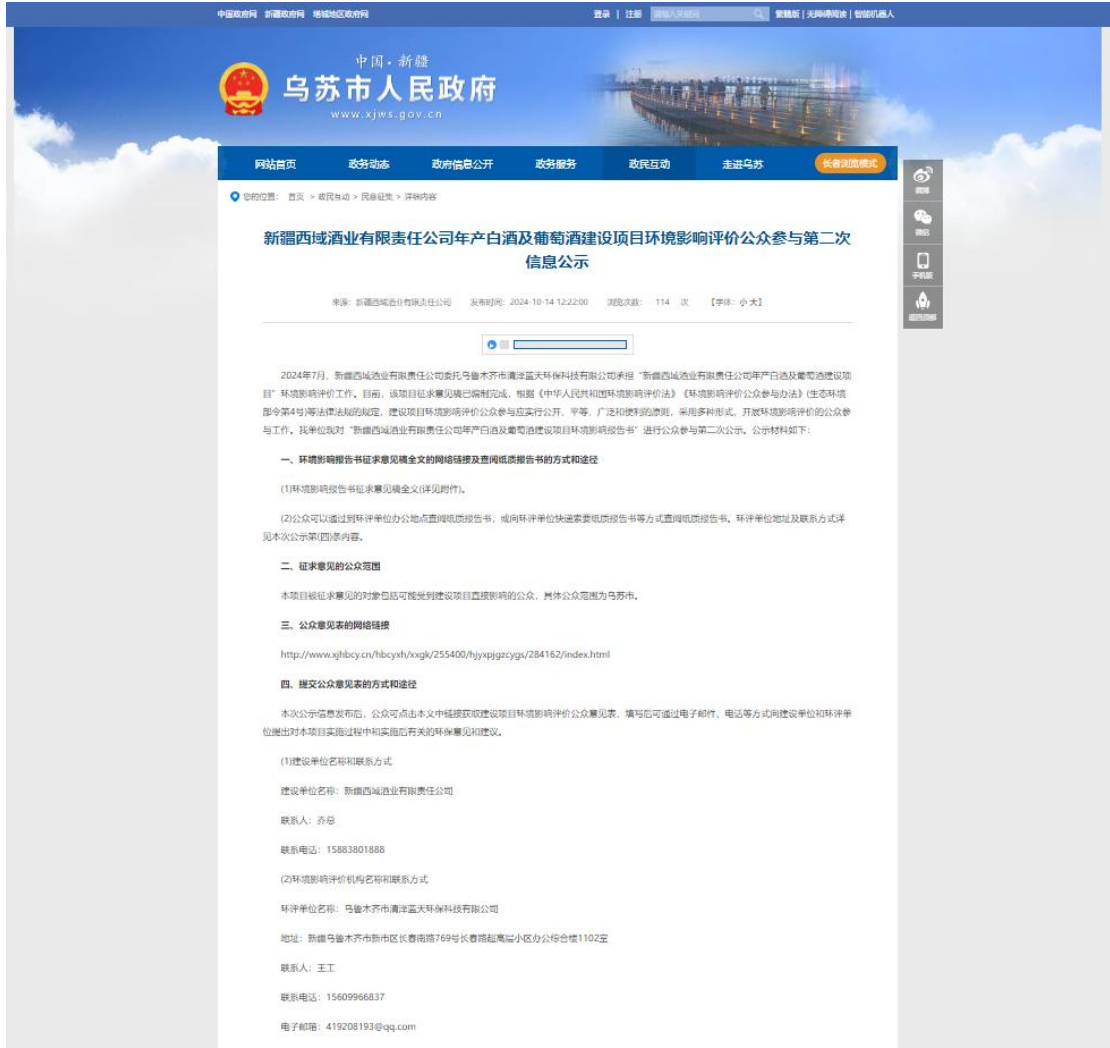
中国政府网 新疆政府网 塔城地区政府网

登录 | 注册 请输入关键词 繁體版 | 无障碍阅读 | 智能机器人

中国·新疆
乌苏市人民政府
www.xjws.gov.cn

网站首页 政务动态 政府信息公开 政务服务 政民互动 走进乌苏 长者浏览模式

微博 微信 手机版 返回顶部

您的位置： 首页 > 政民互动 > 民意征集 > 详细内容

新疆西域酒业有限责任公司年产白酒及葡萄酒建设项目环境影响评价公众参与第二次信息公示

来源：新疆西域酒业有限责任公司 发布时间：2024-10-14 12:22:00 浏览次数： 114 次 【字体：小 大】

2024年7月，新疆西域酒业有限责任公司委托乌鲁木齐市清洋蓝天环保科技有限公司承担“新疆西域酒业有限责任公司年产白酒及葡萄酒建设项目”环境影响评价工作。目前，该项目征求意见稿已编制完成，根据《中华人民共和国环境影响评价法》《环境影响评价公众参与办法》(生态环境部令第4号)等法律法规的规定，建设项目环境影响评价公众参与应实行公开、平等、广泛和便利的原则，采用多种形式，开放环境影响评价的公众参与工作。我单位现对“新疆西域酒业有限责任公司年产白酒及葡萄酒建设项目环境影响报告书”进行公众参与第二次公示。公示材料如下：

一、环境影响报告书征求意见稿全文的网络链接及查阅纸质报告书的方式和途径

(1)环境影响报告书征求意见稿全文(详见附件)。

(2)公众可以通过到环评单位办公地点查阅纸质报告书，或向环评单位快递索要纸质报告书等方式查阅纸质报告书。环评单位地址及联系方式详见本次公示第(四)条内容。

二、征求意见的公众范围

本项目被征求意见的对象包括可能受到建设项目直接影响的公众，具体公众范围为乌苏市。

三、公众意见表的网络链接

http://www.xjhbcy.cn/hbcyxh/xxgk/255400/hjyxpjgzcygs/284162/index.html

四、提交公众意见表的方式和途径

本次公示信息发布后，公众可点击本文中链接获取建设项目环境影响评价公众意见表，填写后可通过电子邮件、电话等方式向建设单位和环评单位提出对本项目实施过程中和实施后有关的环保意见和建议。

(1)建设单位名称和联系方式

建设单位名称：新疆西域酒业有限责任公司

联系人：乔总

联系电话：15883801888

(2)环境影响评价机构名称和联系方式

环评单位名称：乌鲁木齐市清洋蓝天环保科技有限公司

地址：新疆乌鲁木齐市新市区长春南路769号长春路超离层小区办公综合楼1102室

联系人：王工

联系电话：15609966837

电子邮箱：419208193@qq.com